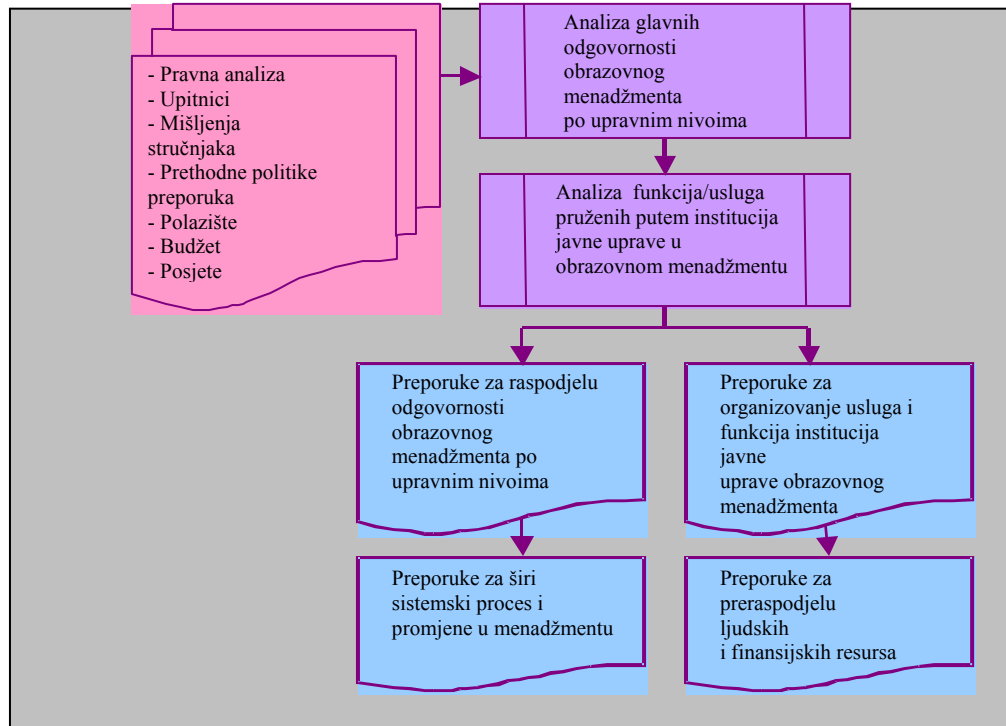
- Pravna analiza
- Upitnici
- Mišljenja stručnjaka
- Prethodne politike preporuka
- Polazište
- Budžet
- Posjete

Analiza glavnih odgovornosti obrazovnog menadžmenta po upravnim nivoima

Analiza funkcija/usluga pruženih putem institucija javne uprave u obrazovnom menadžmentu

Preporuke za raspodjelu odgovornosti obrazovnog menadžmenta po upravnim nivoima

Preporuke za organizovanje usluga i funkcija institucija javne uprave obrazovnog menadžmenta

Preporuke za širi sistemski proces i promjene u menadžmentu

Preporuke za preraspodjelu ljudskih i finansijskih resursa